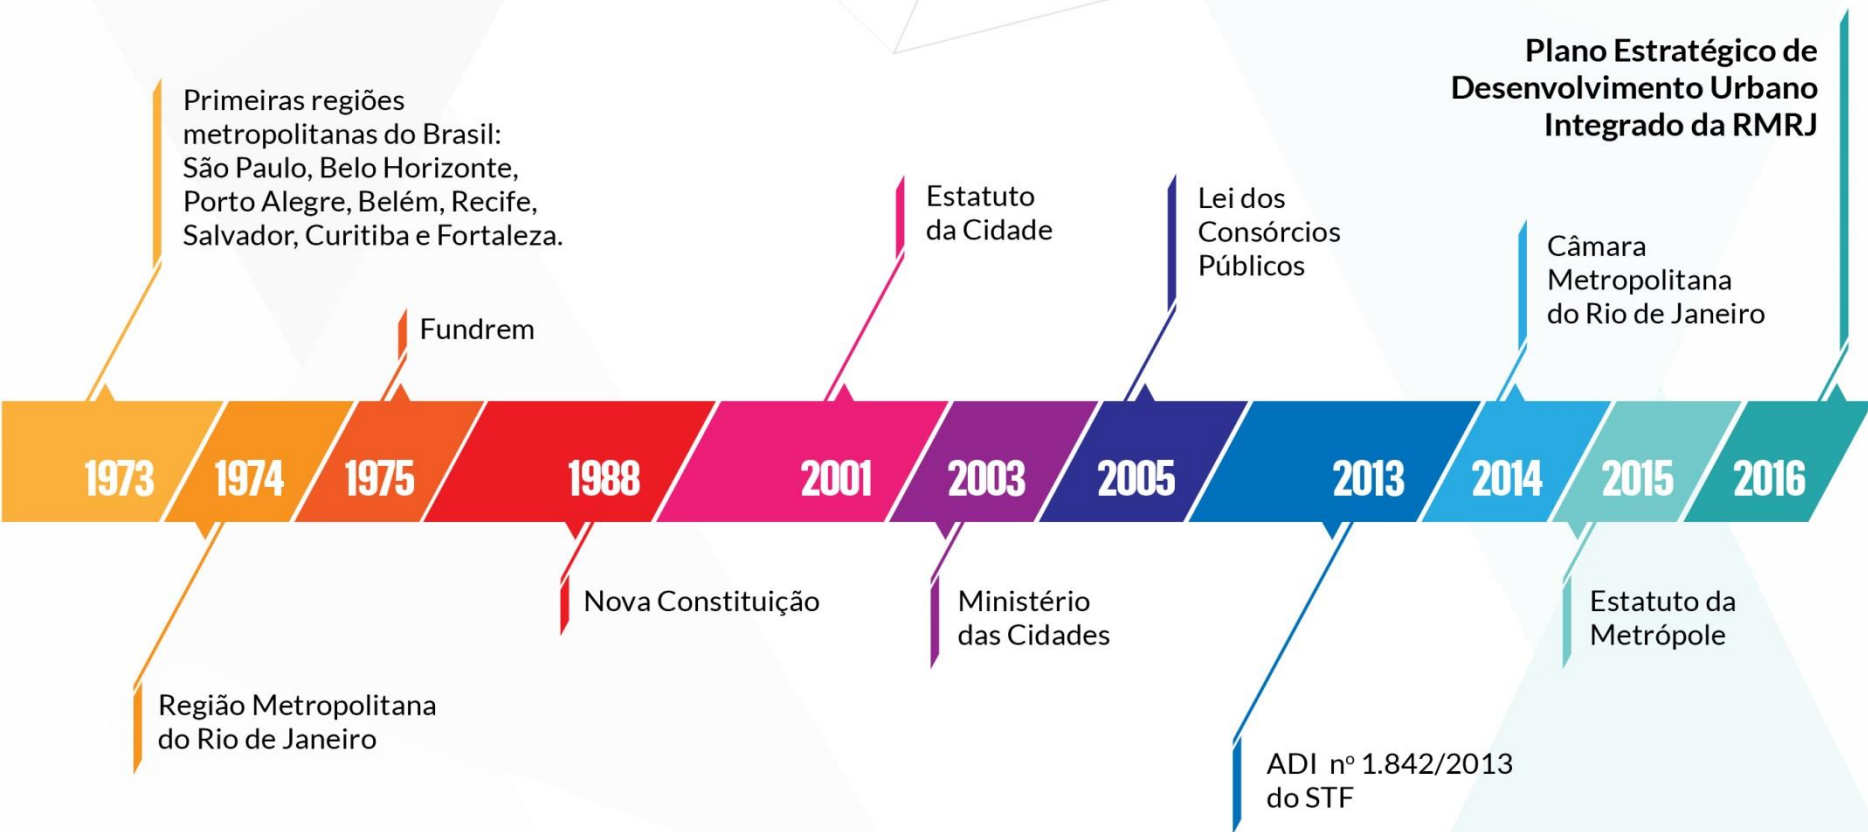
Plano Estratégico de Desenvolvimento Urbano Integrado da RMRJ

Primeiras regiões metropolitanas do Brasil: São Paulo, Belo Horizonte, Porto Alegre, Belém, Recife, Salvador, Curitiba e Fortaleza.

Fundrem

Estatuto da Cidade

Lei dos Consórcios Públicos

Câmara Metropolitana do Rio de Janeiro

1973 1974 1975 1988 2001 2003 2005 2013 2014 2015 2016

Região Metropolitana do Rio de Janeiro

Nova Constituição

Ministério das Cidades

ADI nº 1.842/2013 do STF

Estatuto da Metrópole